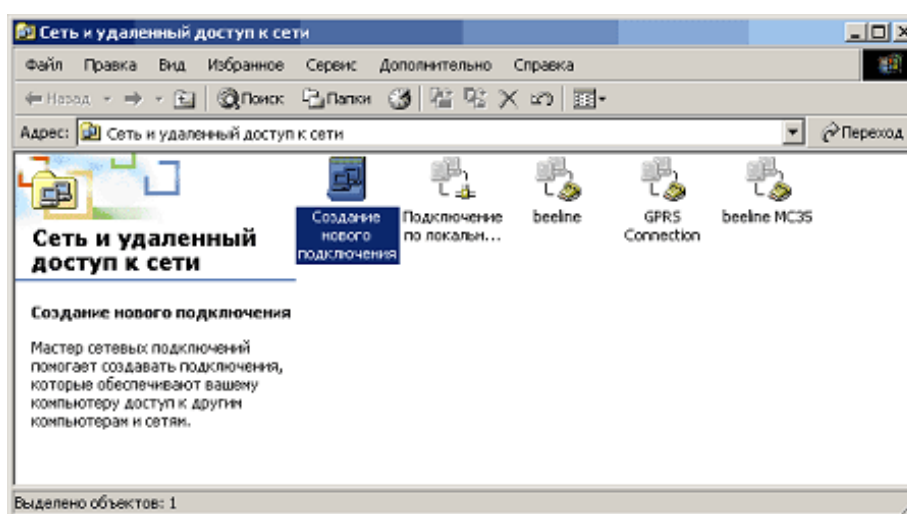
Сеть и удаленный доступ к сети

Файл Правка Вид Избранное Сервис Дополнительно Справка

Назад Поиск Папки

Адрес: Сеть и удаленный доступ к сети Переход

Сеть и удаленный доступ к сети

Создание нового подключения

Мастер сетевых подключений помогает создавать подключения, которые обеспечивают вашему компьютеру доступ к другим компьютерам и сетям.

Создание нового подключения

Подключение по локальн...

beeline

GPRS Connection

beeline MC35

Выделено объектов: 1